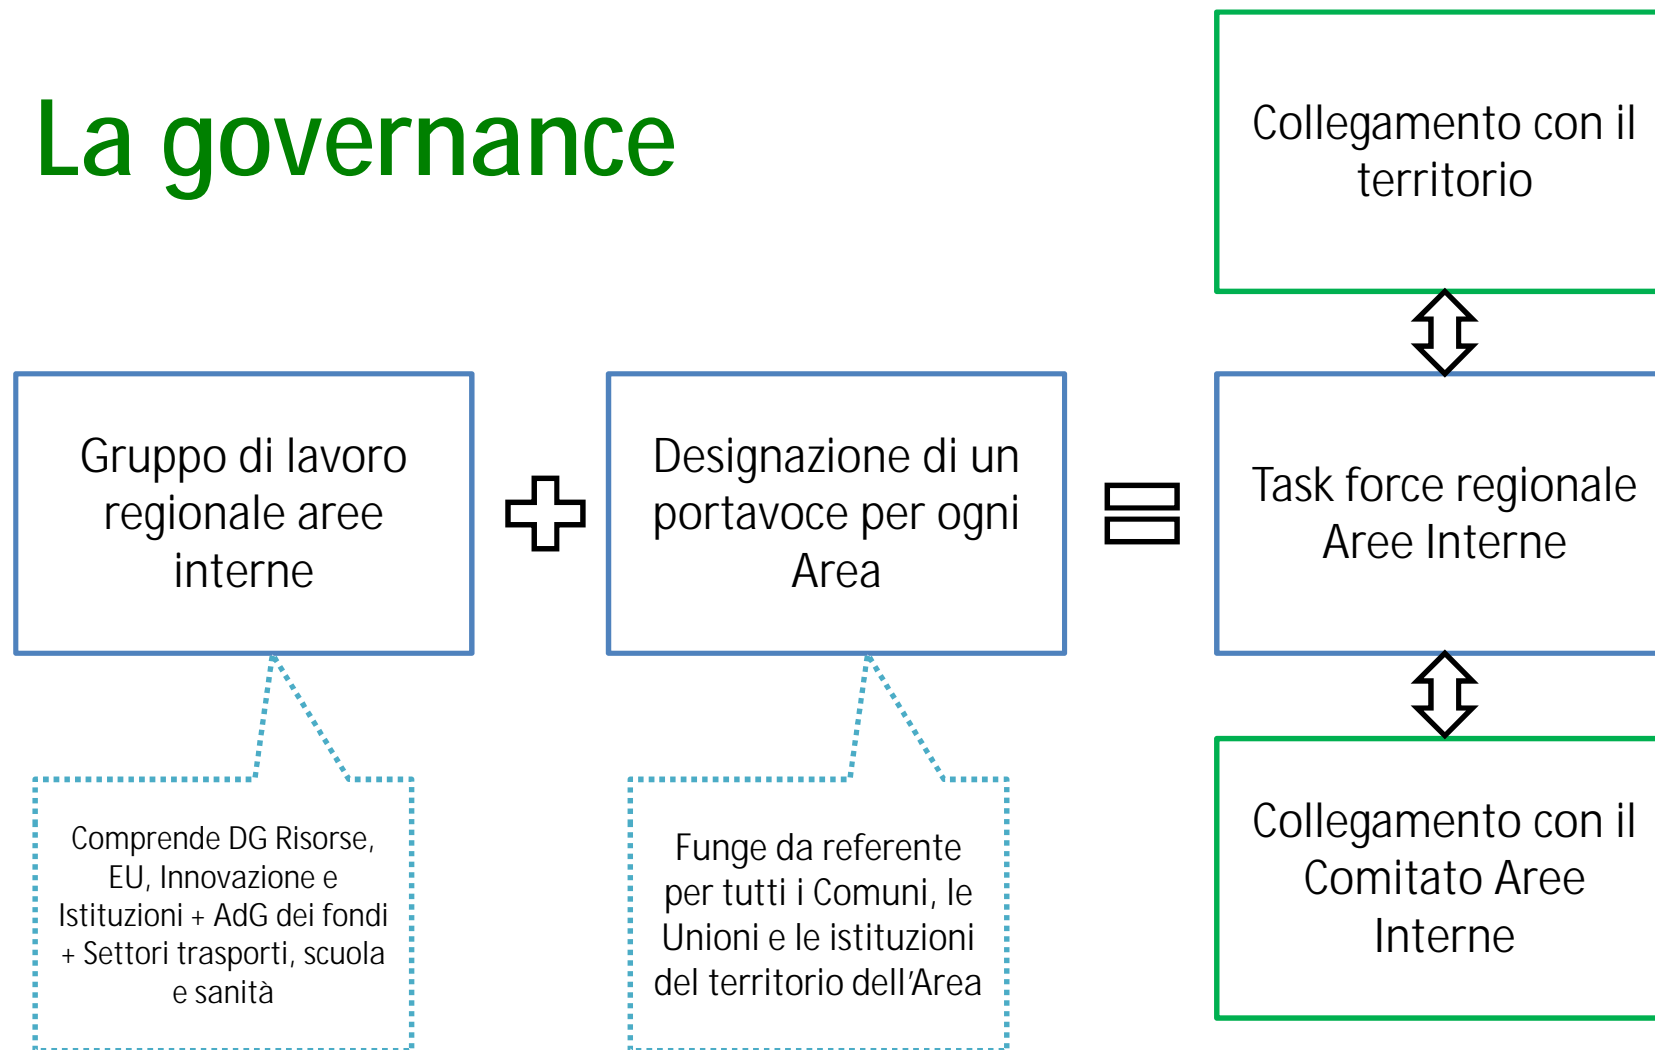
La governance

Collegamento con il territorio

Gruppo di lavoro regionale aree interne

Designazione di un portavoce per ogni Area

Task force regionale Aree Interne

Comprende DG Risorse, EU, Innovazione e Istituzioni + AdG dei fondi + Settori trasporti, scuola e sanità

Funge da referente per tutti i Comuni, le Unioni e le istituzioni del territorio dell'Area

Collegamento con il Comitato Aree Interne